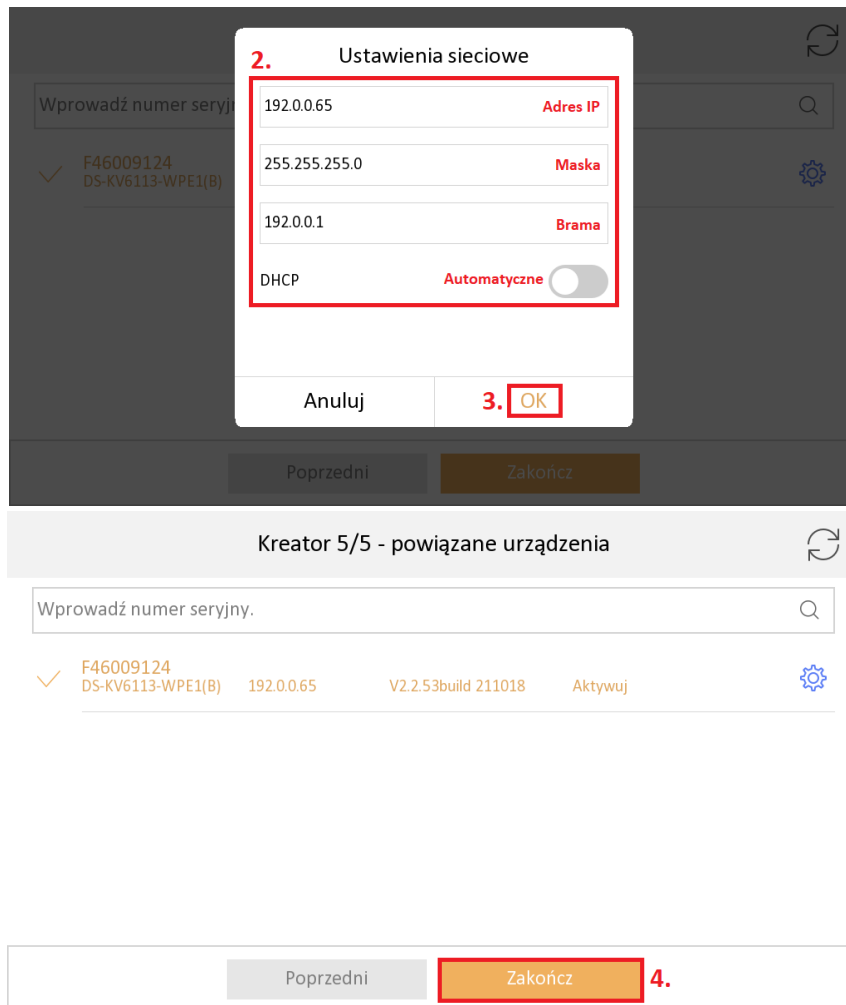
2.
Ustawienia sieciowe

Wprowadź numer seryj

F46009124
DS-KV6113-WPE1(B)

192.0.0.65 Adres IP

255.255.255.0 Maska

192.0.0.1 Brama

DHCP Automatyczne

Anuluj

3. OK

Poprzedni Zakończ

Kreator 5/5 - powiązane urządzenia

Wprowadź numer seryjny.

F46009124
DS-KV6113-WPE1(B) 192.0.0.65 V2.2.53build 211018 Aktywuj

Poprzedni Zakończ 4.